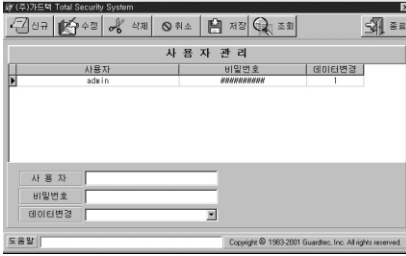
(주)가드텍 Total Security System

신규 수정 삭제 취소 저장 조회 종료

사 용 자 관 리

| 사용자 | 비밀번호 | 데이터변경 |
|---|---|---|
| admin | ########## | 1 |

사 용 자

비밀번호

데이터변경

도움말

Copyright © 1983-2001 Guardtec, Inc. All rights reserved.